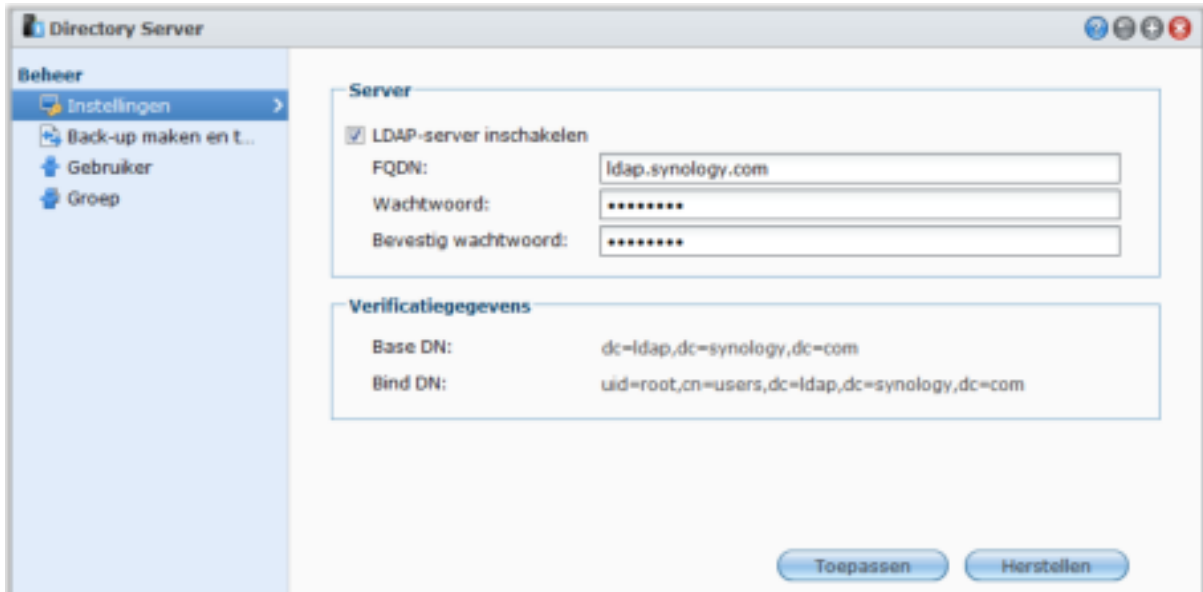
Directory Server

Beheer
Instellingen
Back-up maken en t...
Gebruiker
Groep

Server
LDAP-server inschakelen
FQDN: ldap.synology.com
Wachtwoord: •••••••••
Bevestig wachtwoord: •••••••••

Verificatiegegevens
Base DN: dc=ldap,dc=synology,dc=com
Bind DN: uid=root,cn=users,dc=ldap,dc=synology,dc=com

Toepassen
Herstellen